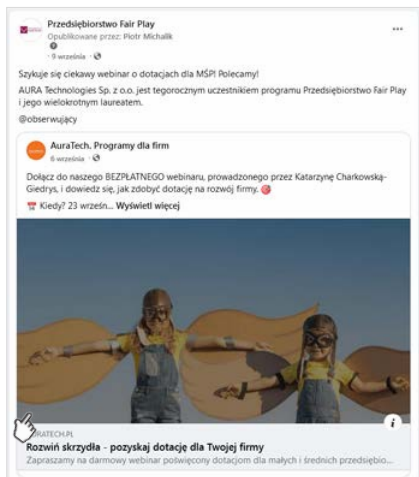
Przedsiębiorstwo Fair Play
Opublikowane przez: Piotr Michalik
· 9 września ·

Szykuje się ciekawy webinar o dotacjach dla MŚP! Polecamy!

AURA Technologies Sp. z o.o. jest tegorocznym uczestnikiem programu Przedsiębiorstwo Fair Play i jego wielokrotnym laureatem.

@obserwujący

AuraTech. Programy dla firm
6 września ·

Dołącz do naszego BEZPŁATNEGO webinaru, prowadzonego przez Katarzynę Charkowską-Giedrys, i dowiedz się, jak zdobyć dotację na rozwój firmy.

Kiedy? 23 wrześn... Wyświetl więcej

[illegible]RATECH.PL
Rozwiń skrzydła - pozyskaj dotację dla Twojej firmy
Zapraszamy na darmowy webinar poświęcony dotacjom dla małych i średnich przedsiębio...